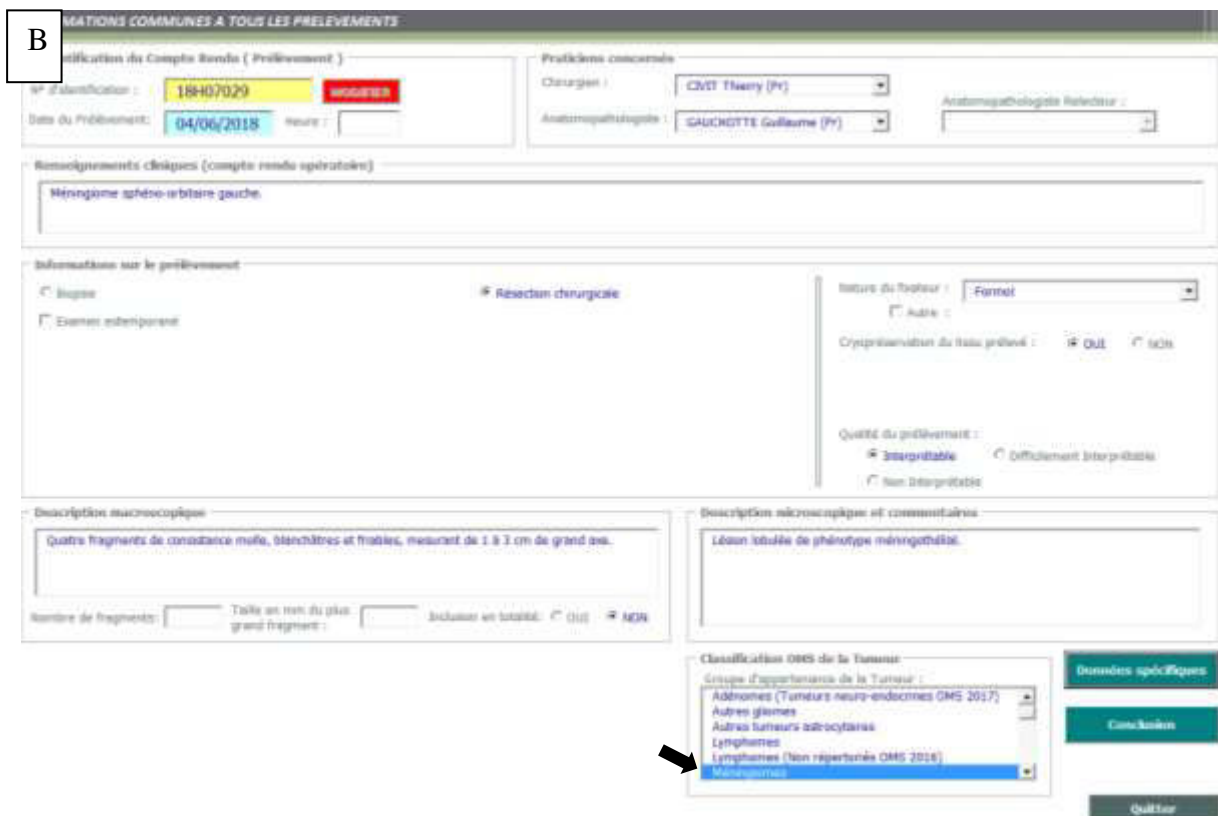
B

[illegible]MATIONS COMMUNES A TOUS LES PRELEVEMENTS

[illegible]tification du Compte Rendu ( Prélèvement )

N° d'identification : 18H07029 MODIFIER

Date du Prélèvement: 04/06/2018 Heure :

Praticiens concernés

Chirurgien : CIVIT Thierry (Pr)

Anatomopathologiste : GAUCHOTTE Guillaume (Pr)

Anatomopathologiste Relecteur :

Renseignements cliniques (compte rendu opératoire)

Méningiome sphéno-orbitaire gauche.

Informations sur le prélèvement

Biopsie

Résection chirurgicale

Examen extemporané

Nature du fixateur : Formol

Autre :

Cryopréservation du tissu prélevé : OUI NON

Qualité du prélèvement :

Interprétable Difficilement Interprétable

Non Interprétable

Description macroscopique

Quatre fragments de consistance molle, blanchâtres et friables, mesurant de 1 à 3 cm de grand axe.

Nombre de fragments: Taille en mm du plus grand fragment : Inclusion en totalité: OUI NON

Description microscopique et commentaires

Lésion lobulée de phénotype méningothélial.

Classification OMS de la Tumeur

Groupe d'appartenance de la Tumeur :

Adénomes (Tumeurs neuro-endocrines OMS 2017)
Autres gliomes
Autres tumeurs astrocytaires
Lymphomes
Lymphomes (Non répertoriés OMS 2016)
Méningiomes

Données spécifiques

Conclusion

Quitter